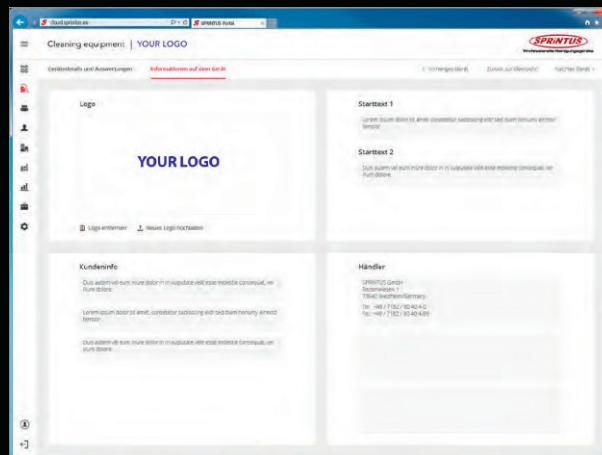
cloud.sprintus.eu

SPRINTUS Portal

Cleaning equipment | YOUR LOGO

SPRINTUS

Gerätedetails und Auswertungen

Informationen auf dem Gerät

< Vorheriges Gerät

Zurück zur Übersicht

Nächstes Gerät >

Logo

YOUR LOGO

Logo entfernen

Neues Logo hochladen

Starttext 1

Lorem ipsum dolor sit amet, consetetur sadipscing elitr sed diam nonumy eirmod tempor

Starttext 2

Duis autem vel eum iriure dolor in in vulputate velit esse molestie consequat, vel illum dolore

Kundeninfo

Duis autem vel eum iriure dolor in in vulputate velit esse molestie consequat, vel illum dolore

Lorem ipsum dolor sit amet, consetetur sadipscing elitr sed diam nonumy eirmod tempor

Duis autem vel eum iriure dolor in in vulputate velit esse molestie consequat, vel illum dolore

Händler

SPRINTUS GmbH
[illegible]
73642 Welzheim/Germany

Tel.: +49 / 7182 / 93 40-0
Fax: +49 / 7182 / 93 40-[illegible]